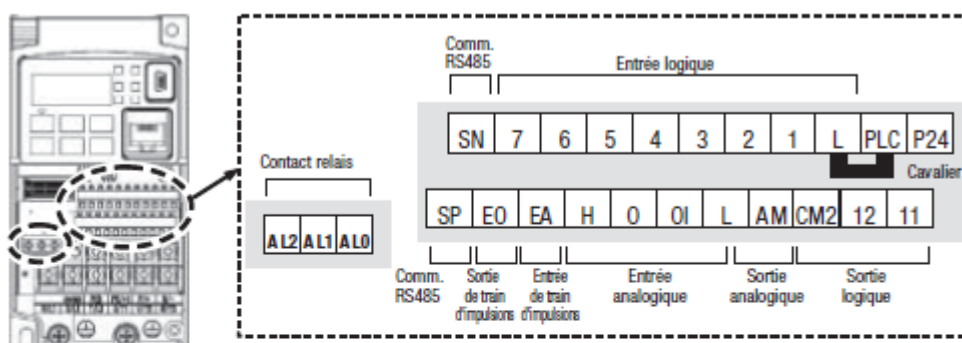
Comm. RS485

Entrée logique

| SN | 7 | 6 | 5 | 4 | 3 | 2 | 1 | L | PLC | P24 |
|---|---|---|---|---|---|---|---|---|---|---|

Cavalier

Contact relais

| AL2 | AL1 | AL0 |
|---|---|---|

| SP | EO | EA | H | O | OI | L | AM | CM2 | 12 | 11 |
|---|---|---|---|---|---|---|---|---|---|---|

Comm. RS485

Sortie de train d'impulsions

Entrée de train d'impulsions

Entrée analogique

Sortie analogique

Sortie logique